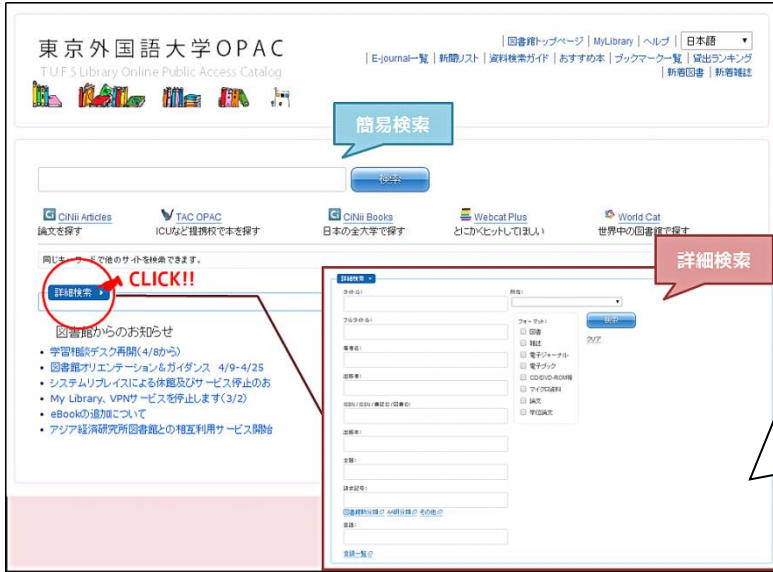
東京外国語大学OPAC
T.U.F.S Library Online Public Access Catalog

図書館トップページ | MyLibrary | ヘルプ | 日本語
| E-journal一覧 | 新聞リスト | 資料検索ガイド | おすすめ本 | ブックマーク一覧 | 貸出ランキング | 新着図書 | 新着雑誌

簡易検索

検索

CiNii Articles
論文を探す

TAC OPAC
ICUなど提携校で本を探す

CiNii Books
日本の全大学で探す

Webcat Plus
とにかくヒットしてほしい

World Cat
世界中の図書館で探す

同じキーワードで他のサイトを検索できます。

詳細検索

CLICK!!

詳細検索

図書館からのお知らせ
• 学習相談デスク再開(4/8から)
• 図書館オリエンテーション&ガイダンス 4/9-4/25
• システムリプレイスによる休館及びサービス停止のお
• My Library、VPNサービスを停止します(3/2)
• eBookの追加について
• アジア経済研究所図書館との相互利用サービス開始

詳細検索
タイトル:
所在:
フルタイトル:
フォーマット:
図書
雑誌
電子ジャーナル
電子ブック
CD/DVD-ROM等
マイクロ資料
論文
学位論文
検索
クリア
著者名:
出版者:
ISBN / ISSN / 書誌ID / 図書ID:
出版年:
主題:
請求記号:
図書館分類 NII分類 その他
言語:
言語一覧